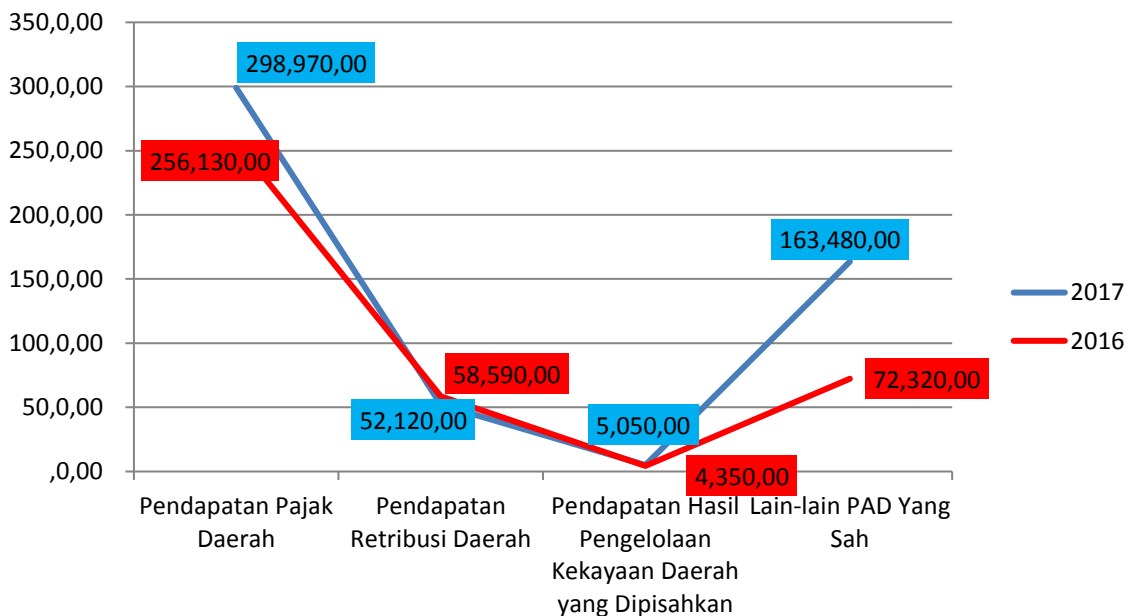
350,0,00
300,0,00
250,0,00
200,0,00
150,0,00
100,0,00
50,0,00
,0,00

298,970,00
256,130,00
58,590,00
52,120,00
5,050,00
4,350,00
163,480,00
72,320,00

Pendapatan Pajak Daerah
Pendapatan Retribusi Daerah
Pendapatan Hasil Pengelolaan Kekayaan Daerah yang Dipisahkan
Lain-lain PAD Yang Sah

2017
2016